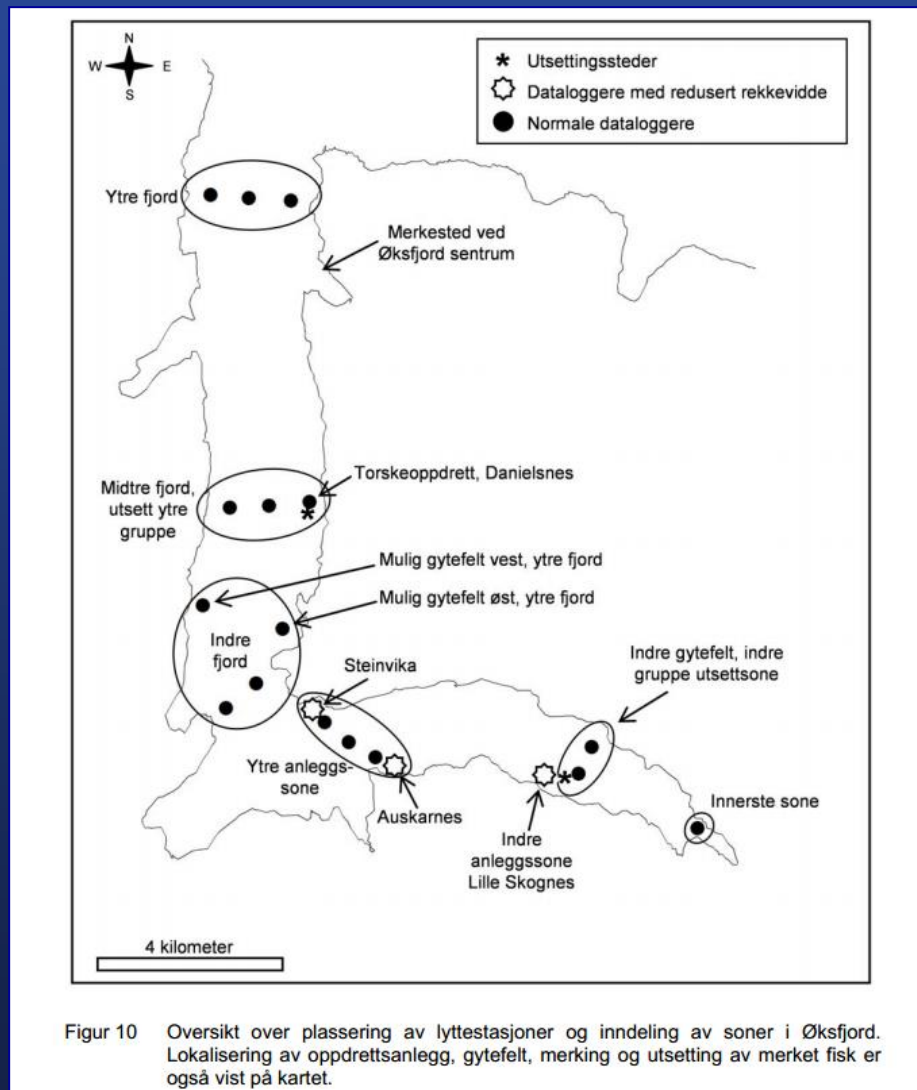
N
W E
S

* Utsettingssteder
Dataloggere med redusert rekkevidde
Normale dataloggere

Ytre fjord

Merkested ved Øksfjord sentrum

Midtre fjord, utsett ytre gruppe

Torskeoppdrett, Danielsnes

Mulig gytefelt vest, ytre fjord

Mulig gytefelt øst, ytre fjord

Indre fjord

Steinvika

Indre gytefelt, indre gruppe utsettsone

Ytre anleggssone

Auskarnes

Indre anleggssone Lille Skognes

Innerste sone

4 kilometer

Figur 10 Oversikt over plassering av lyttestasjoner og inndeling av soner i Øksfjord. Lokalisering av oppdrettsanlegg, gytefelt, merking og utsetting av merket fisk er også vist på kartet.